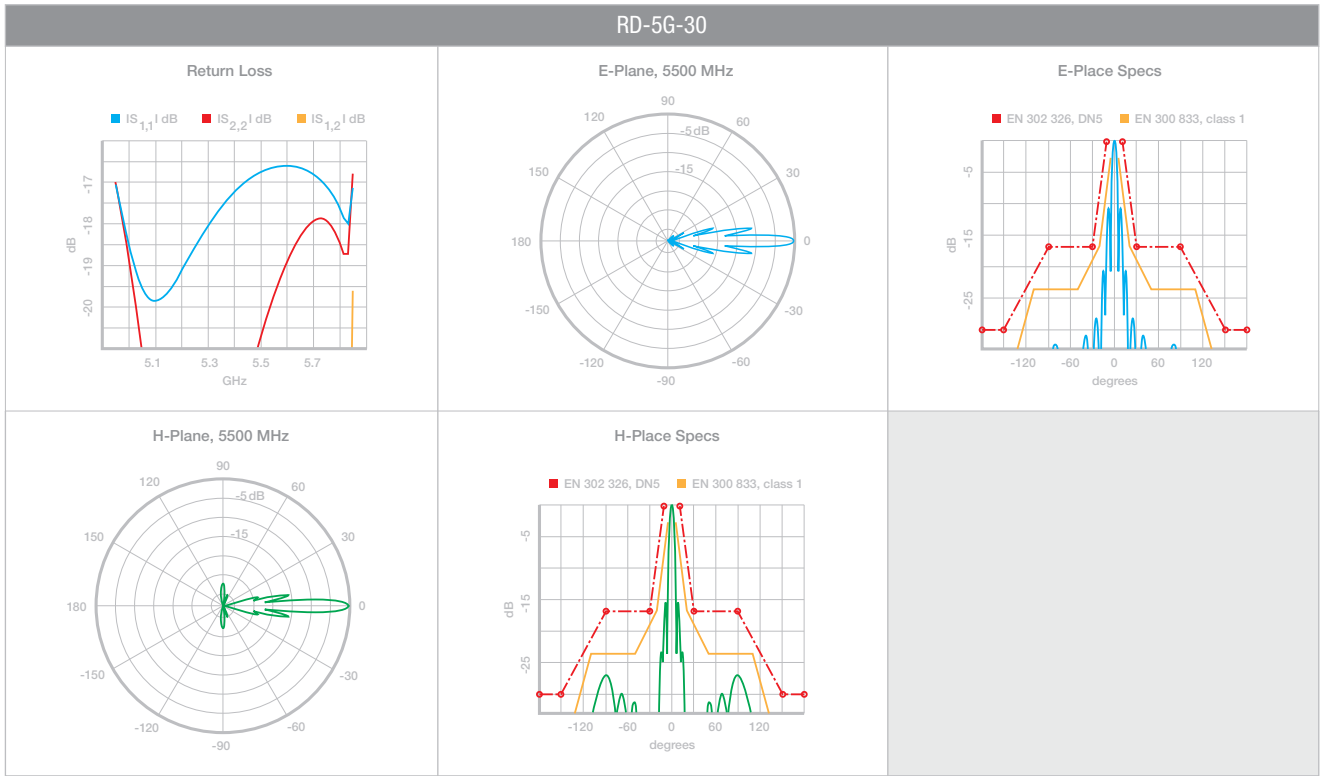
RD-5G-30

Return Loss

$|S_{1,1}|$ dB $|S_{2,2}|$ dB $|S_{1,2}|$ dB

-17
-18
-19
-20
dB
5.1 5.3 5.5 5.7
GHz

E-Plane, 5500 MHz

90
120 60
-5 dB
-15
150 30
180 0
-150 -30
-120 -60
-90

E-Place Specs

EN 302 326, DN5 EN 300 833, class 1

-5
-15
-25
dB
-120 -60 0 60 120
degrees

H-Plane, 5500 MHz

90
120 60
-5 dB
-15
150 30
180 0
-150 -30
-120 -60
-90

H-Place Specs

EN 302 326, DN5 EN 300 833, class 1

-5
-15
-25
dB
-120 -60 0 60 120
degrees